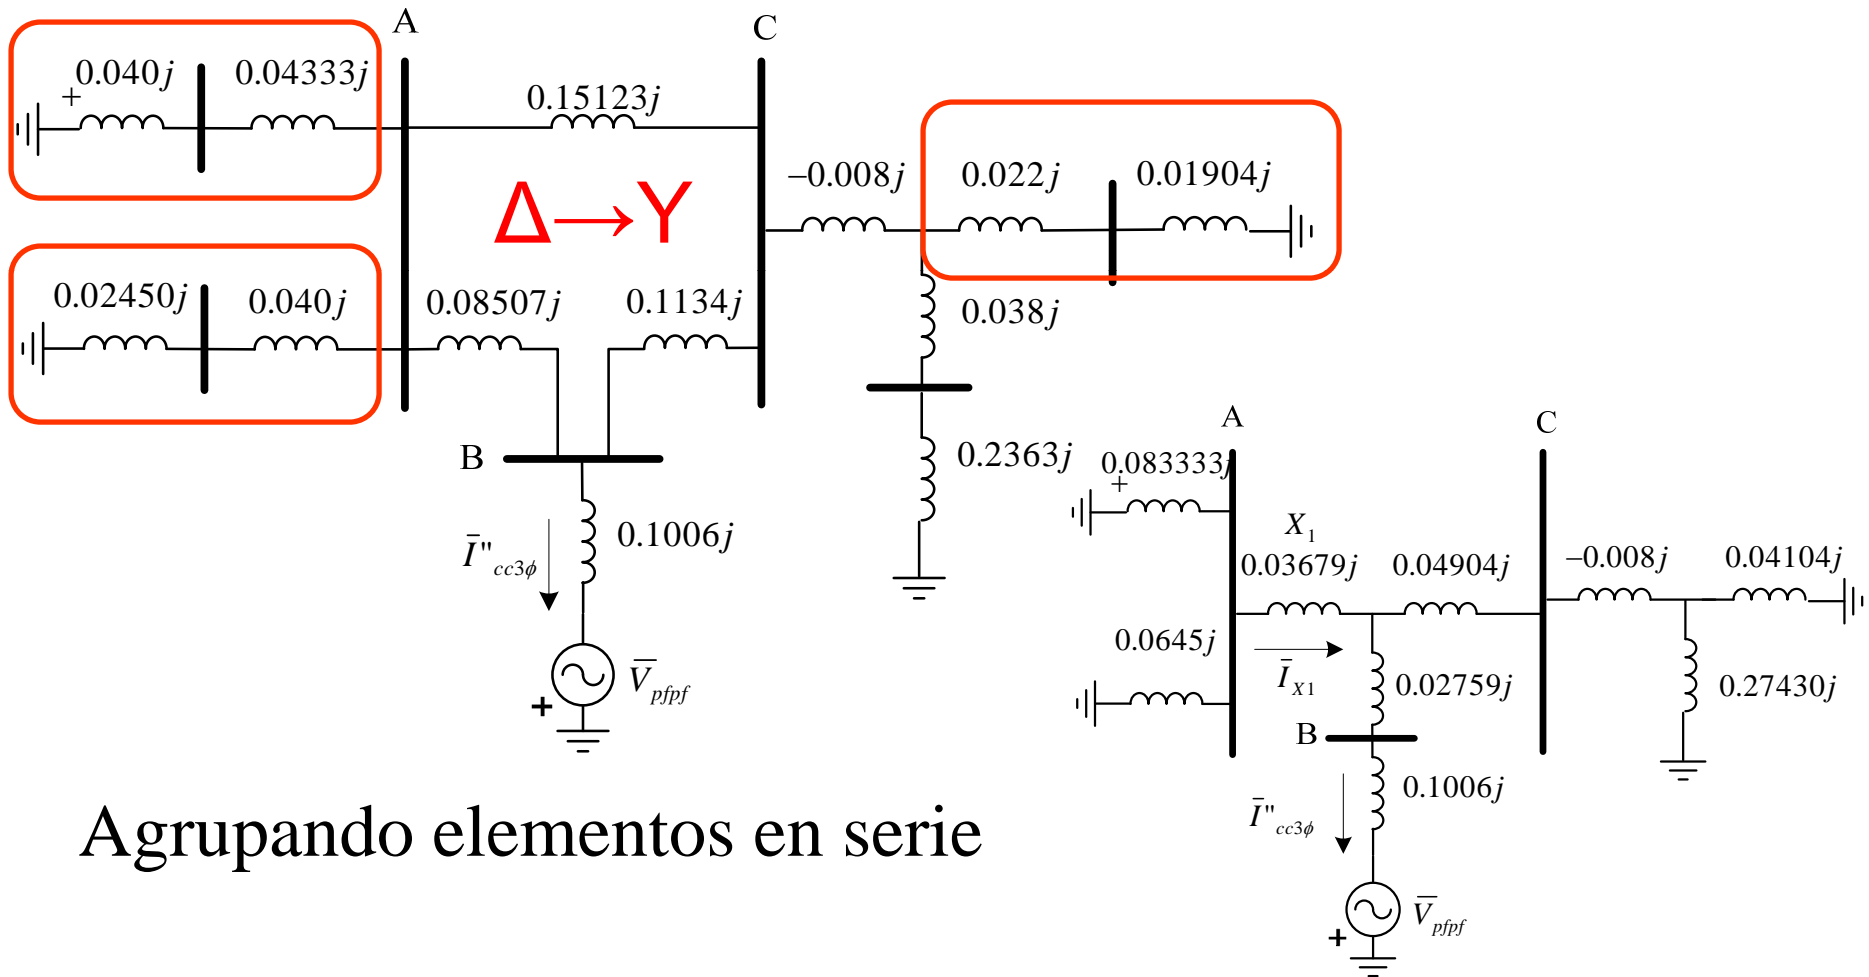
A
C
+
$0.040j$
$0.04333j$
$0.15123j$
$\Delta \rightarrow Y$
$-0.008j$
$0.022j$
$0.01904j$
$0.02450j$
$0.040j$
$0.08507j$
$0.1134j$
$0.038j$
B
$0.2363j$
$\bar{I}''_{cc3\phi}$
$0.1006j$
+
$\bar{V}_{pfpf}$

A
C
+
$0.083333j$
$X_1$
$0.03679j$
$0.04904j$
$-0.008j$
$0.04104j$
$0.0645j$
$\bar{I}_{X1}$
$0.02759j$
$0.27430j$
B
$0.1006j$
$\bar{I}''_{cc3\phi}$
+
$\bar{V}_{pfpf}$

Agrupando elementos en serie